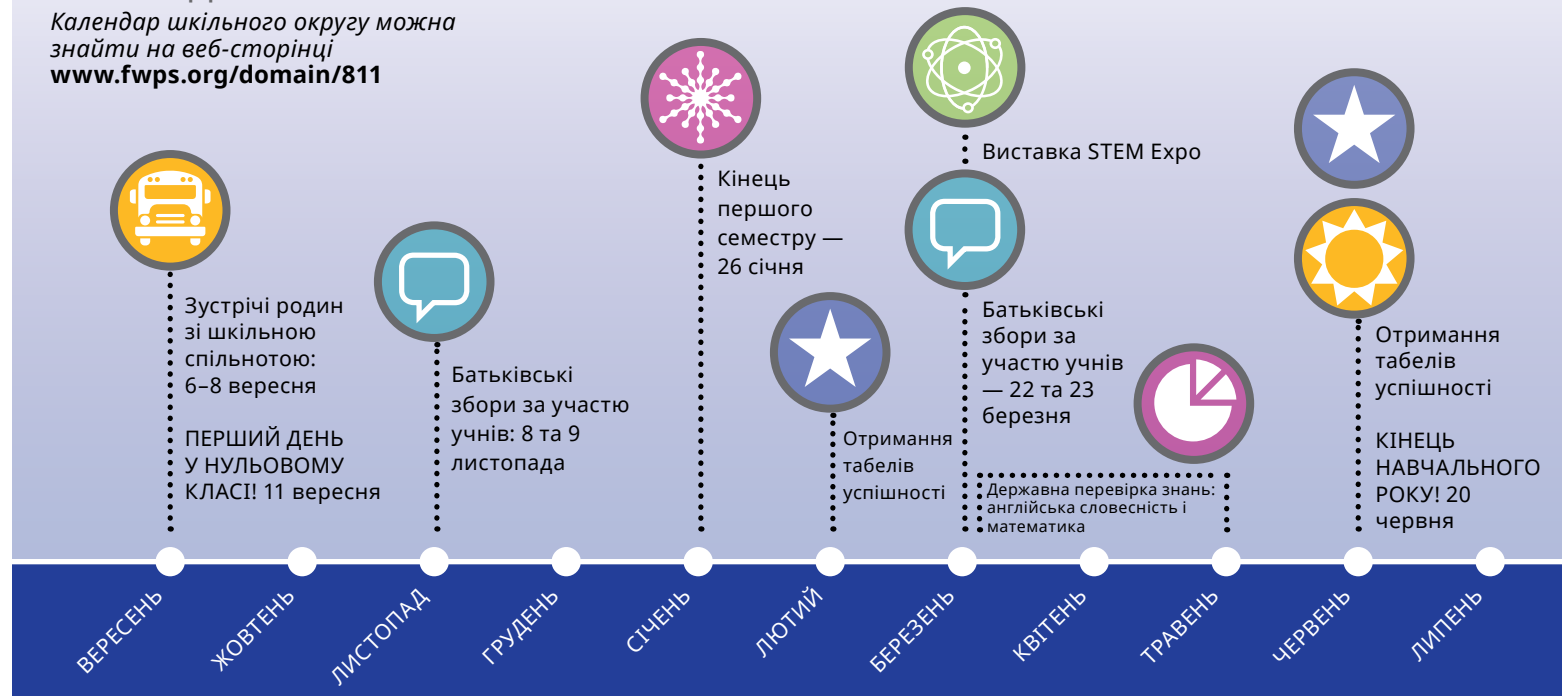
*Календар шкільного округу можна знайти на веб-сторінці*
**www.fwps.org/domain/811**

Зустрічі родин зі шкільною спільнотою: 6–8 вересня

ПЕРШИЙ ДЕНЬ У НУЛЬОВОМУ КЛАСІ! 11 вересня

Батьківські збори за участю учнів: 8 та 9 листопада

Кінець першого семестру — 26 січня

Отримання табелів успішності

Виставка STEM Expo

Батьківські збори за участю учнів — 22 та 23 березня

Державна перевірка знань: англійська словесність і математика

Отримання табелів успішності

КІНЕЦЬ НАВЧАЛЬНОГО РОКУ! 20 червня

ВЕРЕСЕНЬ
ЖОВТЕНЬ
ЛИСТОПАД
ГРУДЕНЬ
СІЧЕНЬ
ЛЮТИЙ
БЕРЕЗЕНЬ
КВІТЕНЬ
ТРАВЕНЬ
ЧЕРВЕНЬ
ЛИПЕНЬ